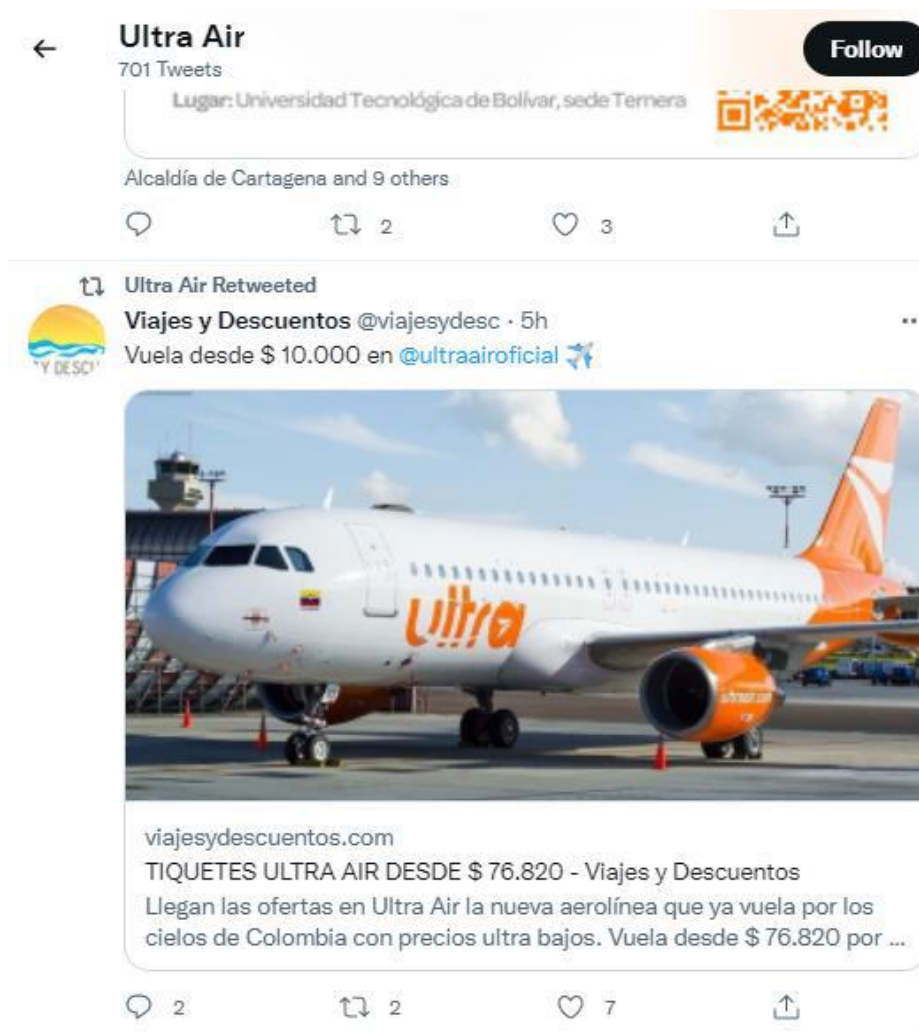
Ultra Air
701 Tweets

Follow

Lugar: Universidad Tecnológica de Bolívar, sede Ternera

Alcaldía de Cartagena and 9 others

2 3

Ultra Air Retweeted

Viajes y Descuentos @viajesydesc · 5h

"Y DESC"

Vuela desde $ 10.000 en @ultraairoficial ✈️

ultra

viajesydescuentos.com
TIQUETES ULTRA AIR DESDE $ 76.820 - Viajes y Descuentos
Llegan las ofertas en Ultra Air la nueva aerolínea que ya vuela por los cielos de Colombia con precios ultra bajos. Vuela desde $ 76.820 por ...

2 2 7